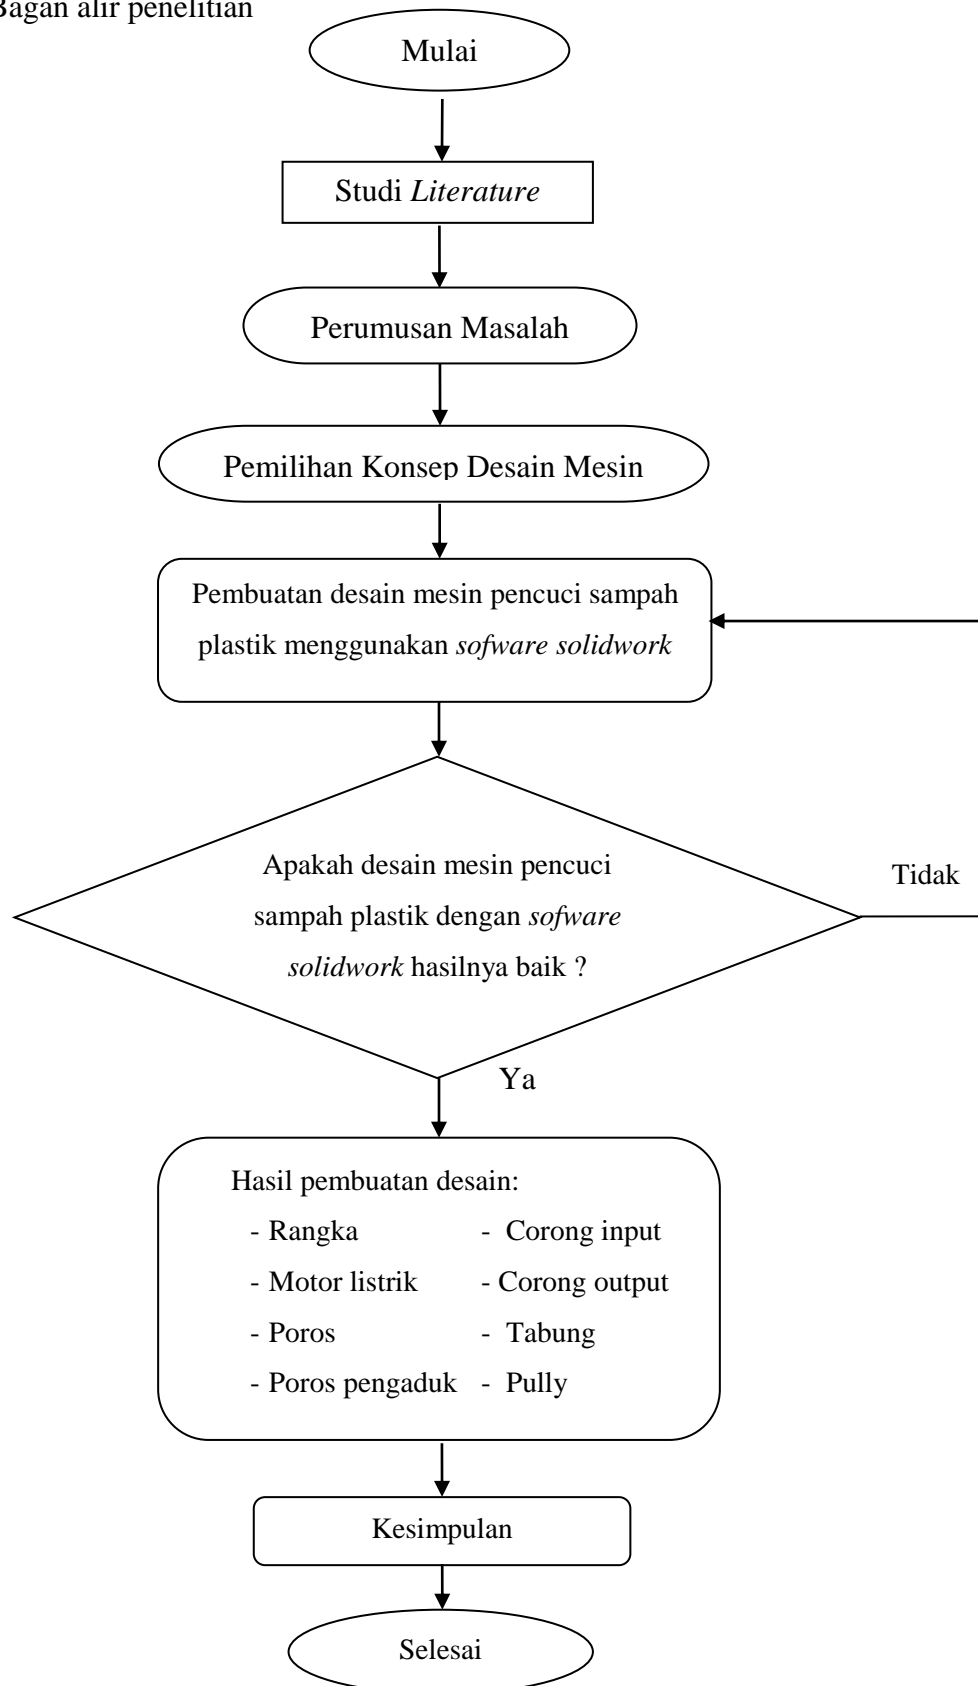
Bagan alir penelitian

Mulai

Studi *Literature*

Perumusan Masalah

Pemilihan Konsep Desain Mesin

Pembuatan desain mesin pencuci sampah plastik menggunakan *sofware solidwork*

Apakah desain mesin pencuci sampah plastik dengan *sofware solidwork* hasilnya baik ?

Tidak

Ya

Hasil pembuatan desain:
- Rangka
- Motor listrik
- Poros
- Poros pengaduk
- Corong input
- Corong output
- Tabung
- Pully

Kesimpulan

Selesai